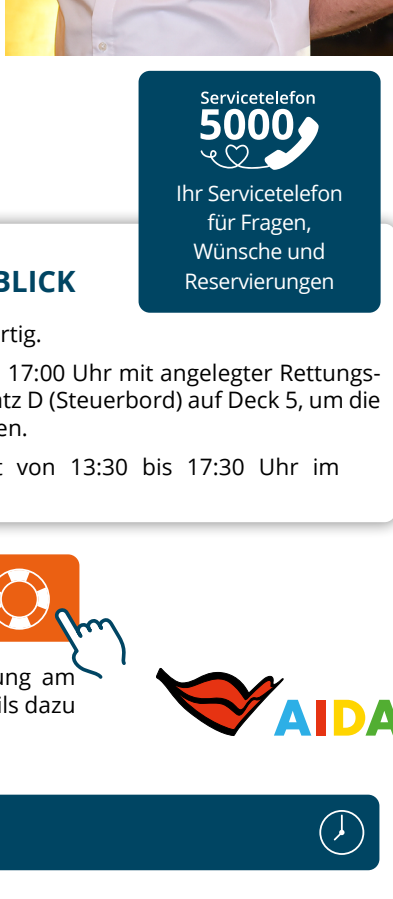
Servicetelefon
5000

Ihr Servicetelefon für Fragen, Wünsche und Reservierungen

BLICK

rtig.

17:00 Uhr mit angelegter Rettungs-
tz D (Steuerbord) auf Deck 5, um die
en.

von 13:30 bis 17:30 Uhr im

ung am
ils dazu

AIDA